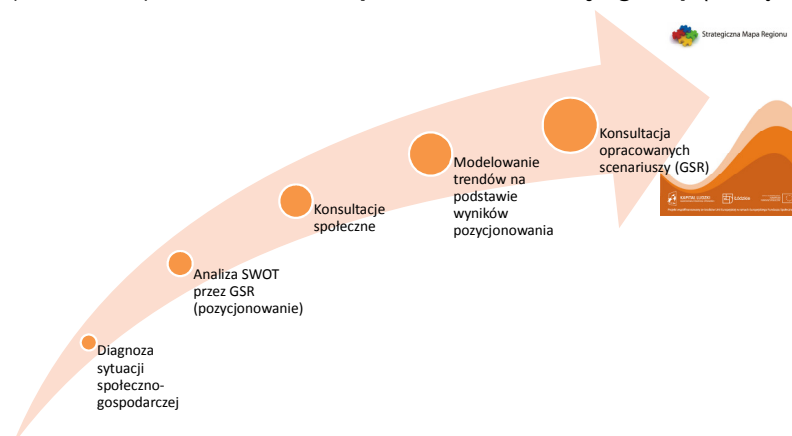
Strategiczna Mapa Regionu

Diagnoza sytuacji społeczno-gospodarczej

Analiza SWOT przez GSR (pozycjonowanie)

Konsultacje społeczne

Modelowanie trendów na podstawie wyników pozycjonowania

Konsultacja opracowanych scenariuszy (GSR)

KAPITAŁ LUDZKI

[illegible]